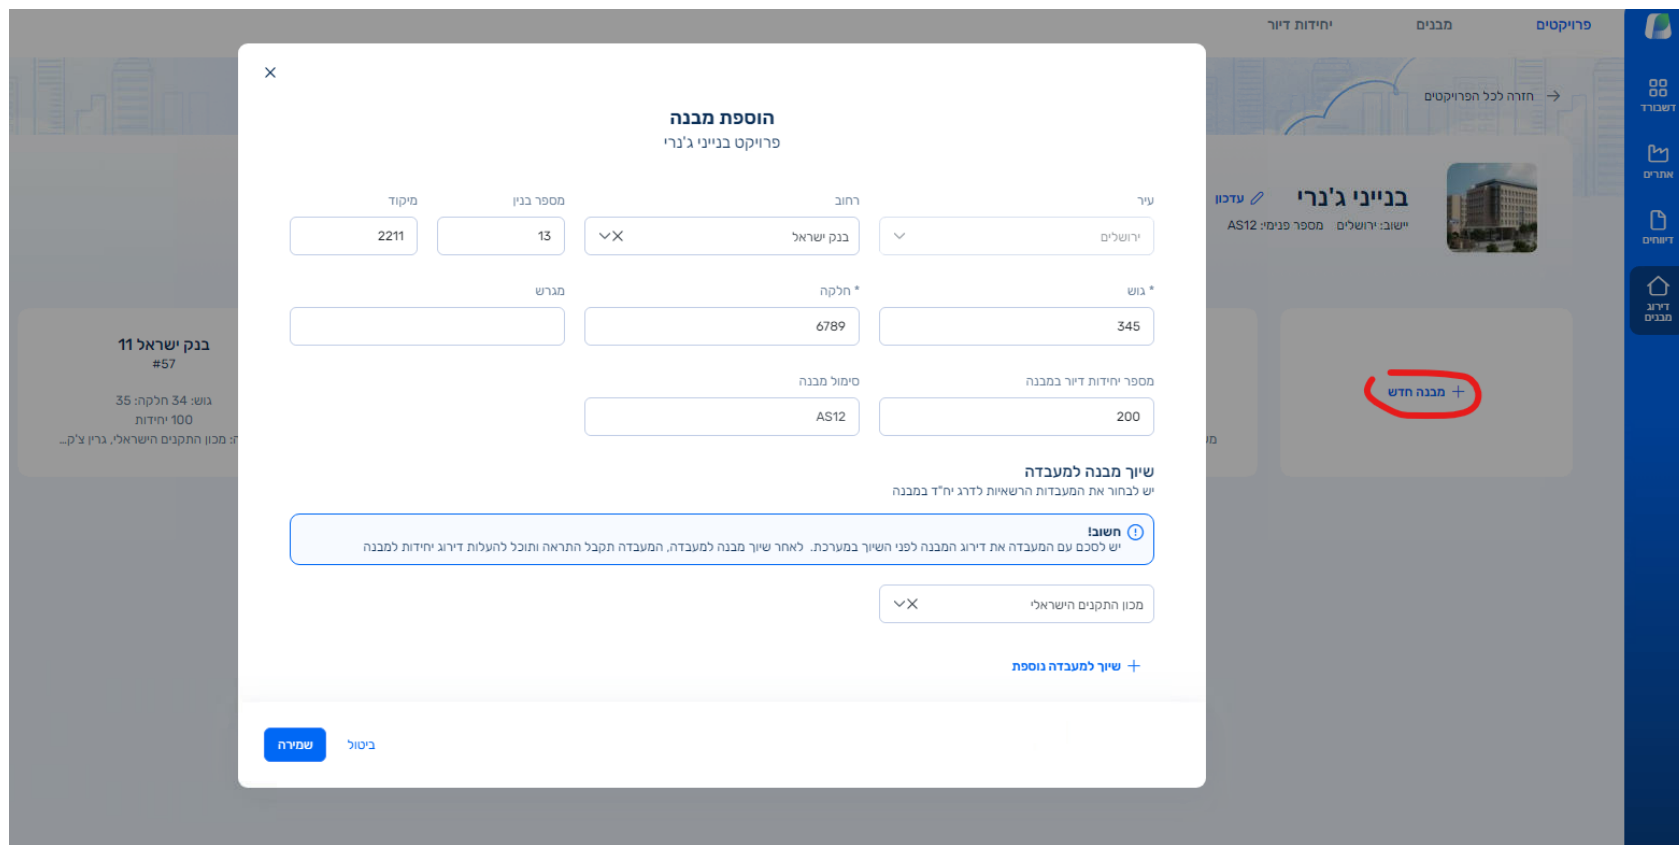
פרויקטים
מבנים
יחידות דיור

דשבורד
אתרים
דוחות
דירוג מבנים

חזרה לכל הפרויקטים

בנייני ג'נרי
עדכון
יישוב: ירושלים מספר מבנים: AS12

בנק ישראל 11
#57
גוש: 34 חלקה: 35
יחידות 100
...מכון התקנים הישראלי, גרין צ'ק

מבנה חדש +

הוספת מבנה
פרויקט בנייני ג'נרי

עיר
ירושלים
רחוב
בנק ישראל
מספר בנין
13
מיקוד
2211

* גוש
345
* חלקה
6789
מגרש

מספר יחידות דיור במבנה
200
סימון מבנה
AS12

שיוך מבנה למעבדה
יש לבחור את המעבדות הרשאיות לדרג יח"ד במבנה

חשוב!
יש לסכם עם המעבדה את דירוג המבנה לפני השיוך במערכת. לאחר שיוך מבנה למעבדה, המעבדה תקבל התראה ותוכל להעלות דירוג יחידות למבנה

מכון התקנים הישראלי

שיוך למעבדה נוספת +

שמירה
ביטול